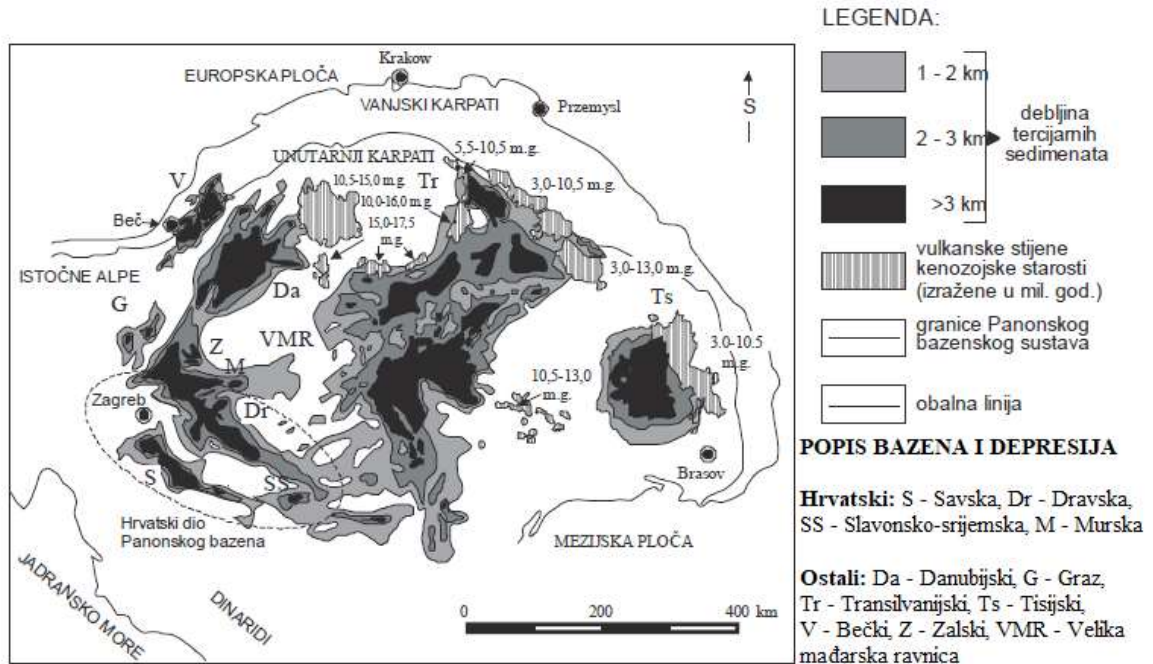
EUROPSKA PLOČA
Krakow
VANJSKI KARPATI
Przemysl
S
UNUTARNJI KARPATI
5,5-10,5 m.g.
Tr
3,0-10,5 m.g.
10,5-15,0 m.g.
10,0-16,0 m.g.
15,0-17,5 m.g.
V
Beč
ISTOČNE ALPE
Da
3,0-13,0 m.g.
Ts
G
VMR
Z
M
3.0-10.5 m.g.
10,5-13,0 m.g.
Zagreb
Dr
S
SS
Brasov
Hrvatski dio Panonskog bazena
MEZIJSKA PLOČA
JADRANSKO MORE
DINARIDI
0
200
400 km

LEGENDA:
1 - 2 km
2 - 3 km
>3 km
debljina tercijarnih sedimenata
vulkanske stijene kenozojske starosti (izražene u mil. god.)
granice Panonskog bazenskog sustava
obalna linija

POPIS BAZENA I DEPRESIJA

Hrvatski: S - Savska, Dr - Dravska, SS - Slavonsko-srijemska, M - Murska

Ostali: Da - Danubijski, G - Graz, Tr - Transilvanijski, Ts - Tisijski, V - Bečki, Z - Zalski, VMR - Velika mađarska ravnica